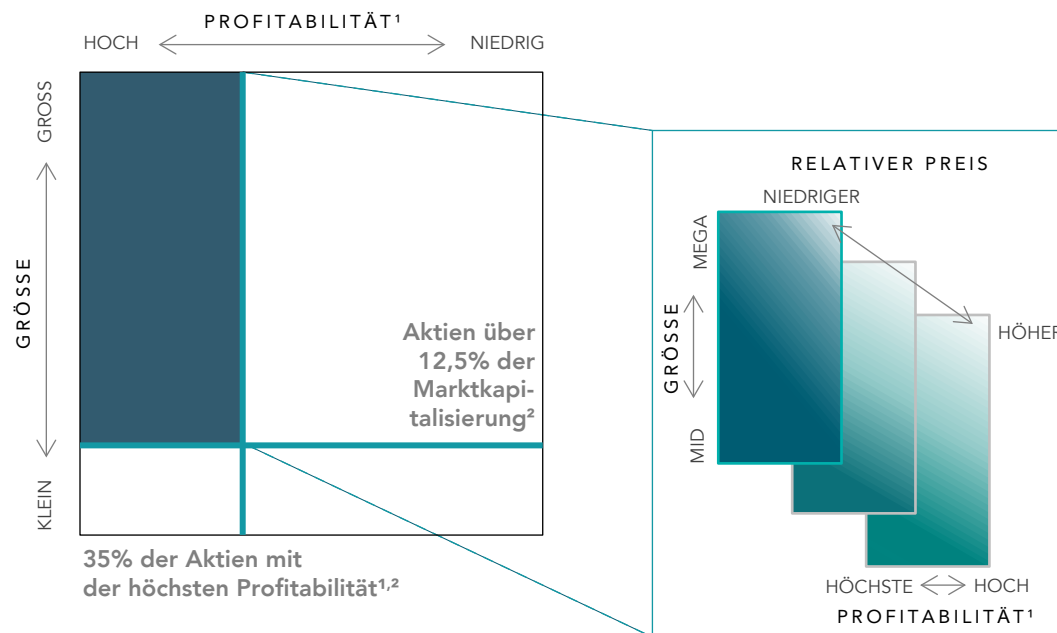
PROFITABILITÄT¹

HOCH NIEDRIG

GROSS

GRÖSSE

KLEIN

Aktien über 12,5% der Marktkapitalisierung²

35% der Aktien mit der höchsten Profitabilität¹,²

RELATIVER PREIS

NIEDRIGER

HÖHER

MEGA

GRÖSSE

MID

HÖCHSTE HOCH

PROFITABILITÄT¹